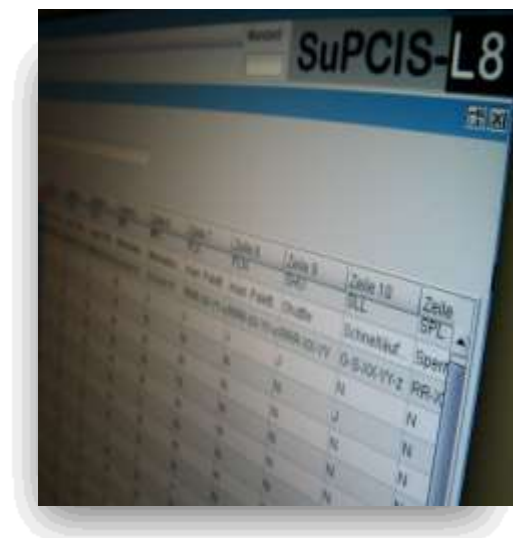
SuPCIS-L8

| Zeile 8 | Zeile 9 SPL | Zeile 10 SLL | Zeile SPL |
|---|---|---|---|
| Inst. Fault | Chute | Schnelllauf | Sperr |
| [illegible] | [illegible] | G-S-XX-YY-Z | RR-X |
| J | J | N | N |
| N | N | J | N |
| N | N | N | N |
| N | N | N | N |